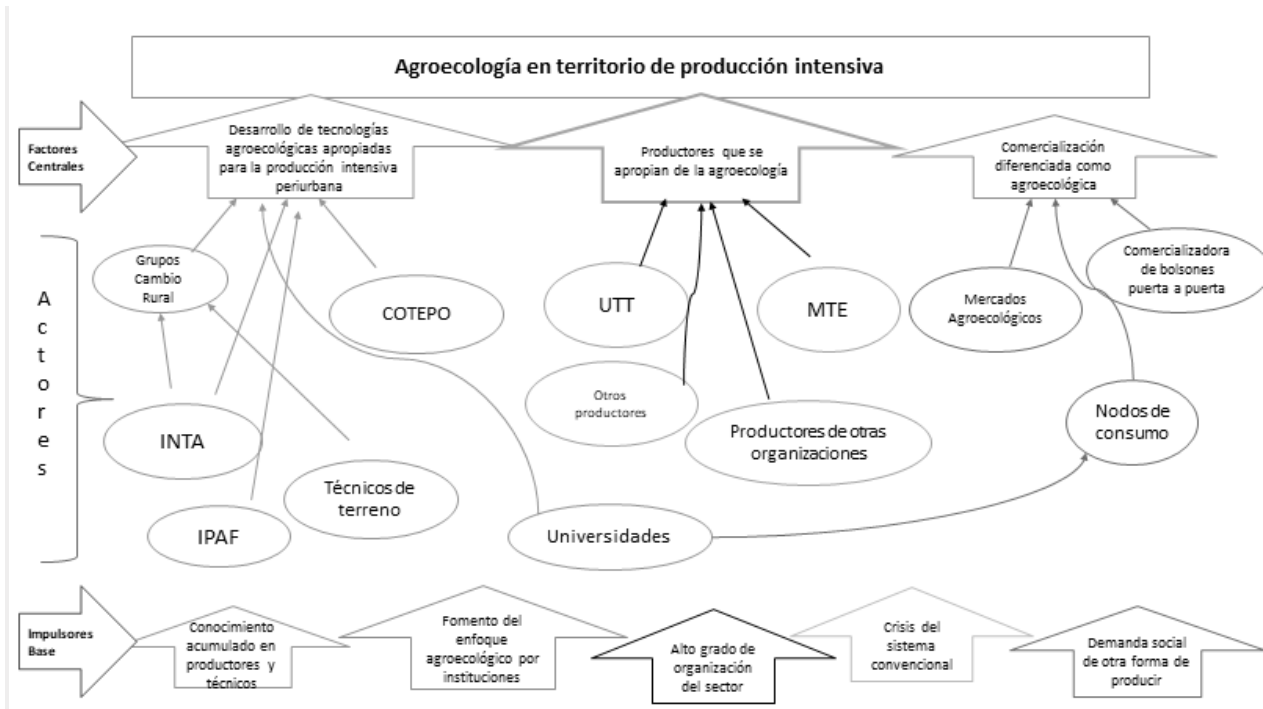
Agroecología en territorio de producción intensiva

Factores Centrales

Desarrollo de tecnologías agroecológicas apropiadas para la producción intensiva periurbana

Productores que se apropian de la agroecología

Comercialización diferenciada como agroecológica

Actores

Grupos Cambio Rural

COTEPO

INTA

IPAF

Técnicos de terreno

UTT

MTE

Otros productores

Productores de otras organizaciones

Universidades

Mercados Agroecológicos

Comercializadora de bolsones puerta a puerta

Nodos de consumo

Impulsores Base

Conocimiento acumulado en productores y técnicos

Fomento del enfoque agroecológico por instituciones

Alto grado de organización del sector

Crisis del sistema convencional

Demanda social de otra forma de producir